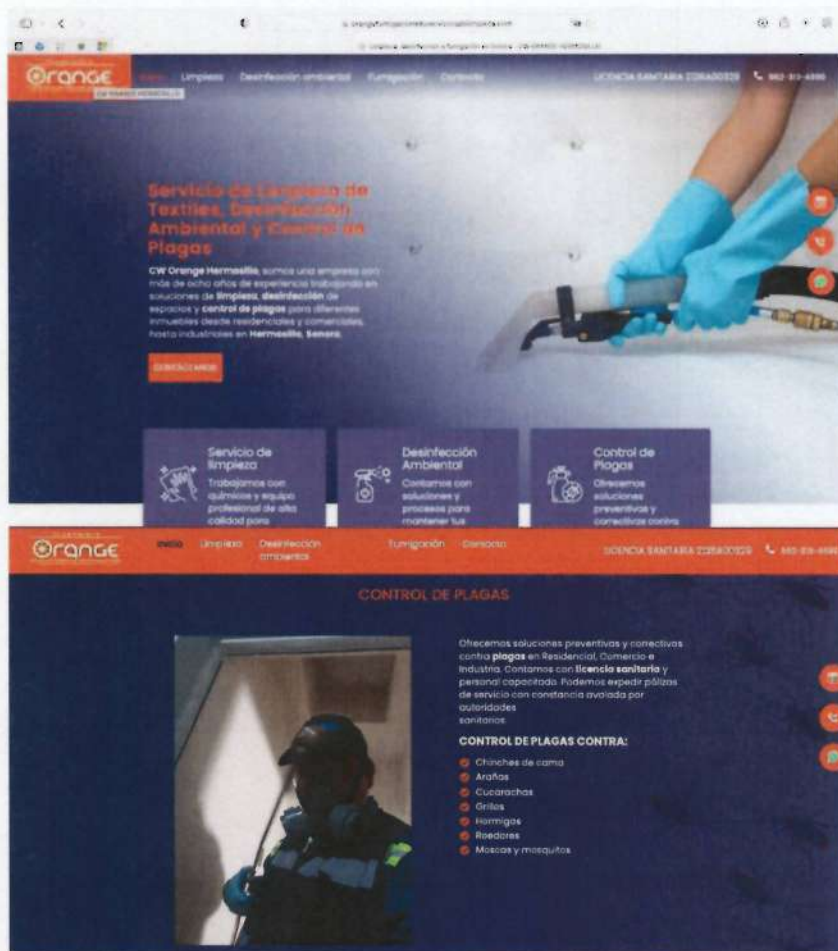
Orange

Inicio Limpieza Desinfección ambiental Fumigación Contacto LICENCIA SANITARIA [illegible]

Servicio de Limpieza de Textiles, Desinfección Ambiental y Control de Plagas

CW Orange Hermosillo, somos una empresa con más de ocho años de experiencia trabajando en soluciones de limpieza, desinfección de espacios y control de plagas para diferentes inmuebles desde residenciales y comerciales, hasta industriales en Hermosillo, Sonora.

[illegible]

Servicio de limpieza
Trabajamos con químicos y equipo profesional de alta calidad para

Desinfección Ambiental
Contamos con soluciones y procesos para mantener tus

Control de Plagas
Ofrecemos soluciones preventivas y correctivas contra

Orange

Inicio Limpieza Desinfección ambiental Fumigación Contacto LICENCIA SANITARIA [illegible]

CONTROL DE PLAGAS

Ofrecemos soluciones preventivas y correctivas contra plagas en Residencial, Comercio e Industria. Contamos con licencia sanitaria y personal capacitado. Podemos expedir pólizas de servicio con constancia avalada por autoridades sanitarias.

CONTROL DE PLAGAS CONTRA:

Chinches de cama
Arañas
Cucarachas
Grillos
Hormigas
Roedores
Moscas y mosquitos